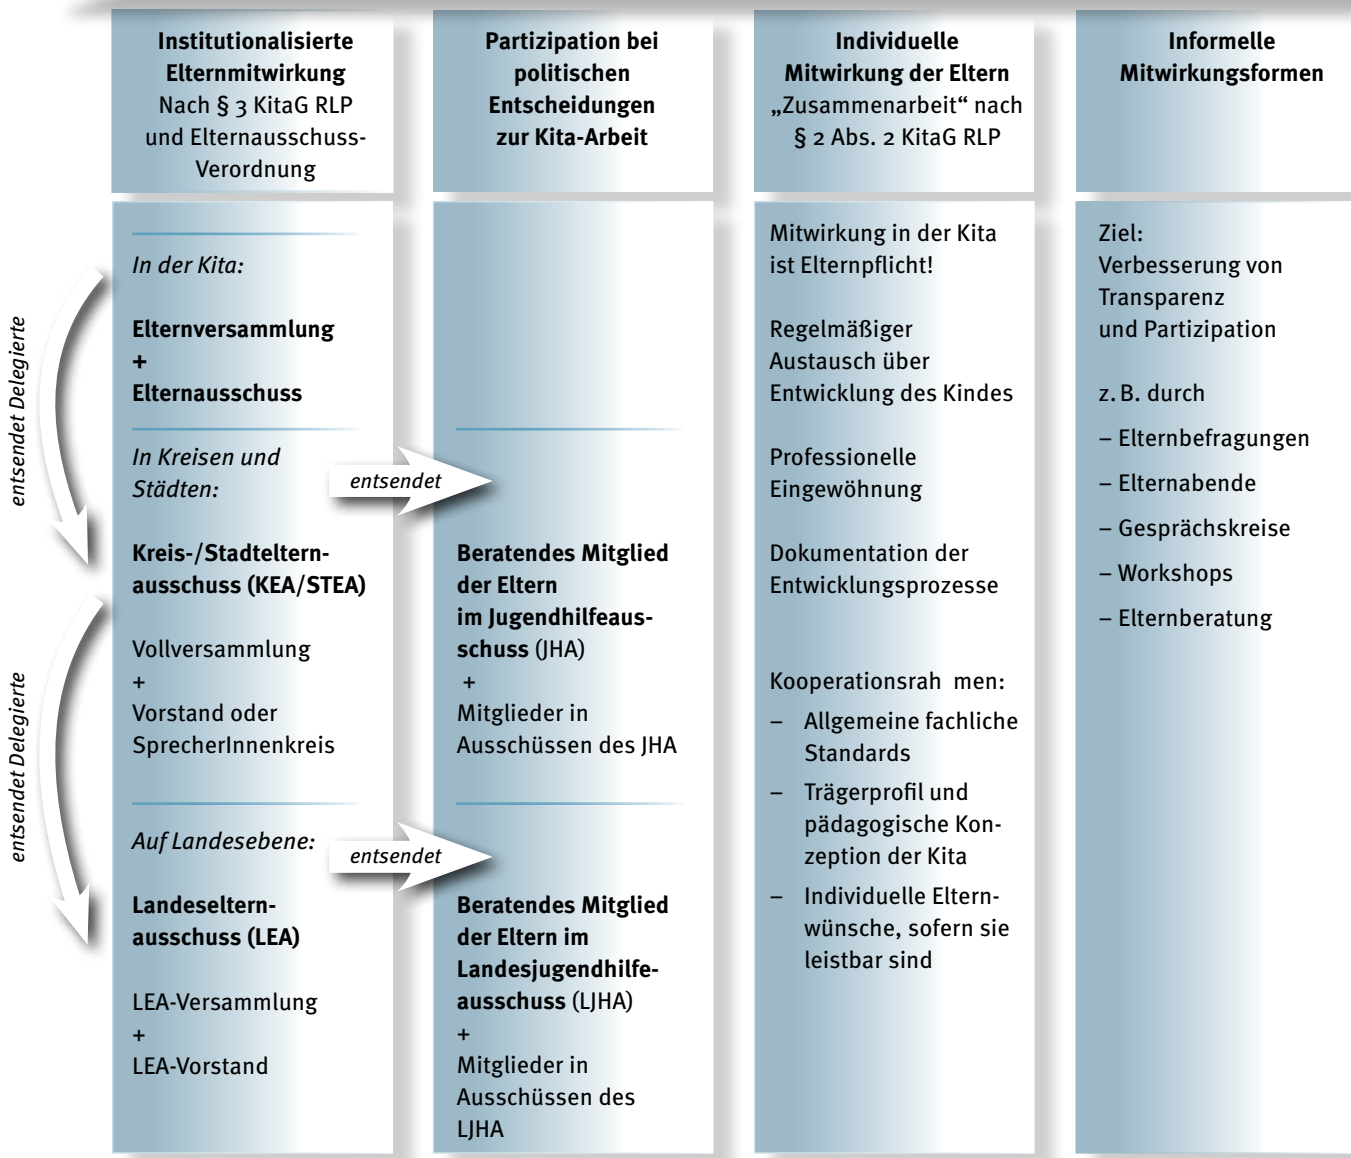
**Institutionalisierte Elternmitwirkung**
Nach § 3 KitaG RLP und Elternausschuss-Verordnung

**Partizipation bei politischen Entscheidungen zur Kita-Arbeit**

**Individuelle Mitwirkung der Eltern**
„Zusammenarbeit“ nach § 2 Abs. 2 KitaG RLP

**Informelle Mitwirkungsformen**

*entsendet Delegierte*

*entsendet Delegierte*

*In der Kita:*

**Elternversammlung**
**+**
**Elternausschuss**

*In Kreisen und Städten:*

*entsendet*

**Kreis-/Stadtelternausschuss (KEA/STEA)**

Vollversammlung
+
Vorstand oder SprecherInnenkreis

*Auf Landesebene:*

*entsendet*

**Landeselternausschuss (LEA)**

LEA-Versammlung
+
LEA-Vorstand

**Beratendes Mitglied der Eltern im Jugendhilfeausschuss** (JHA)
+
Mitglieder in Ausschüssen des JHA

**Beratendes Mitglied der Eltern im Landesjugendhilfeausschuss** (LJHA)
+
Mitglieder in Ausschüssen des LJHA

Mitwirkung in der Kita ist Elternpflicht!

Regelmäßiger Austausch über Entwicklung des Kindes

Professionelle Eingewöhnung

Dokumentation der Entwicklungsprozesse

Kooperationsrah men:
– Allgemeine fachliche Standards
– Trägerprofil und pädagogische Konzeption der Kita
– Individuelle Elternwünsche, sofern sie leistbar sind

Ziel:
Verbesserung von Transparenz und Partizipation

z. B. durch
– Elternbefragungen
– Elternabende
– Gesprächskreise
– Workshops
– Elternberatung